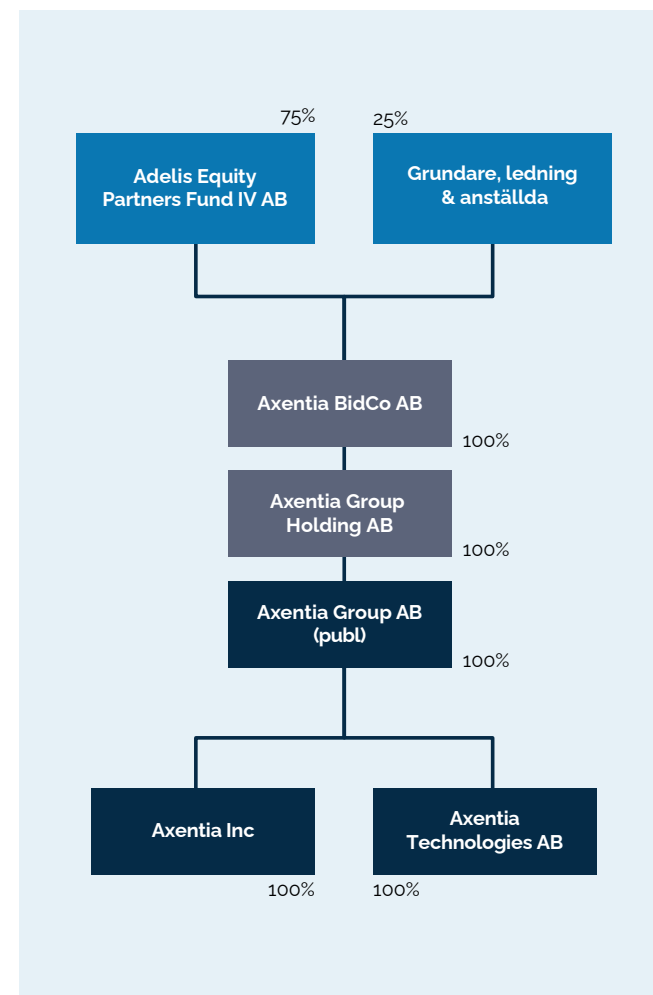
75%

Adelis Equity Partners Fund IV AB

25%

Grundare, ledning & anställda

Axentia BidCo AB

100%

Axentia Group Holding AB

100%

Axentia Group AB (publ)

100%

Axentia Inc

100%

Axentia Technologies AB

100%